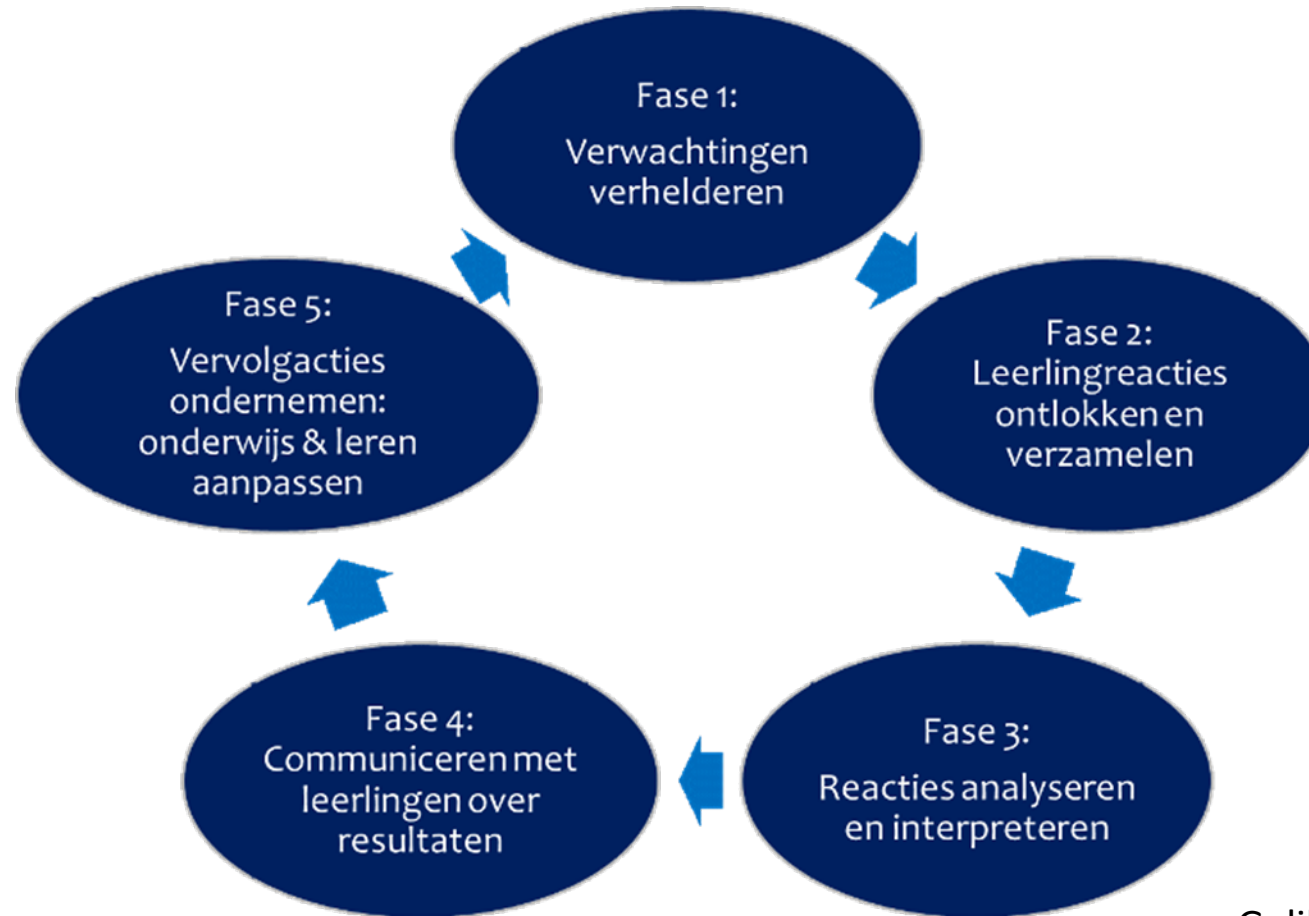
Fase 1:
Verwachtingen verhelderen

Fase 2:
Leerlingreacties ontlokken en verzamelen

Fase 3:
Reacties analyseren en interpreteren

Fase 4:
Communiceren met leerlingen over resultaten

Fase 5:
Vervolgacties ondernemen: onderwijs & leren aanpassen

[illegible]